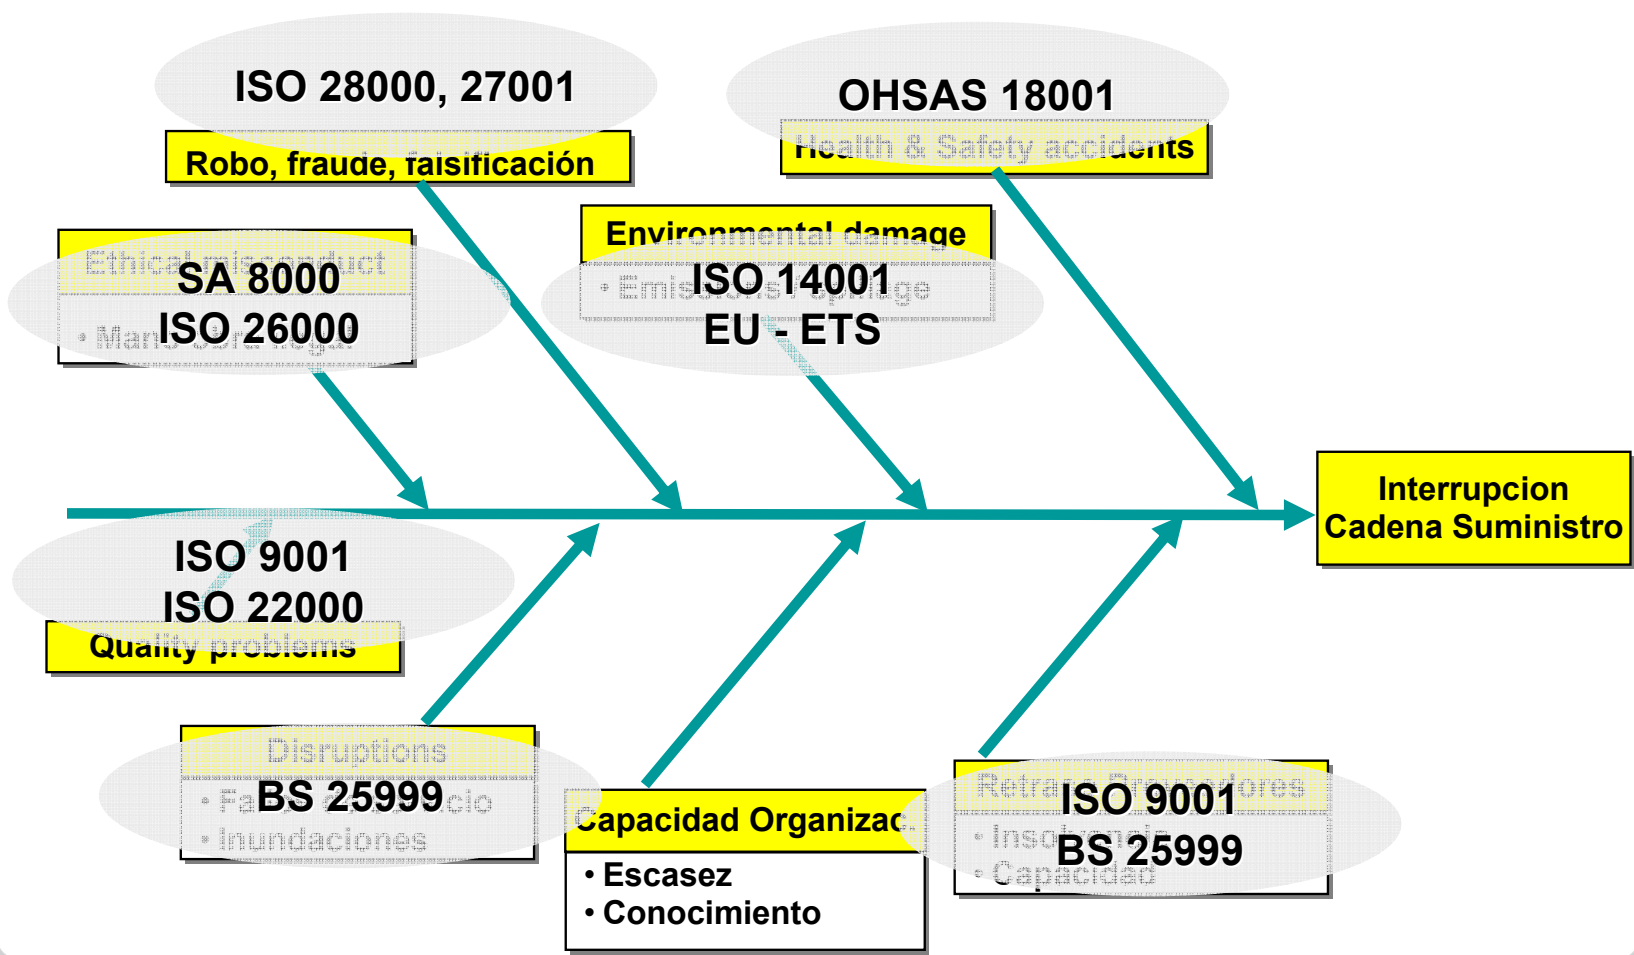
ISO 28000, 27001

Robo, fraude, falsificación

OHSAS 18001

Health & Safety accidents

Ethical misconduct

SA 8000

ISO 26000

• Mar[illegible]

Environmental damage

• Emis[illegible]

ISO 14001

EU - ETS

Interrupcion Cadena Suministro

ISO 9001

ISO 22000

Quality problems

Disruptions

• Fa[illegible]cio

BS 25999

• Inundaciones

Capacidad Organizac

• Escasez

• Conocimiento

Retra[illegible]ores

ISO 9001

• Insolv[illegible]

BS 25999

• Capacidad